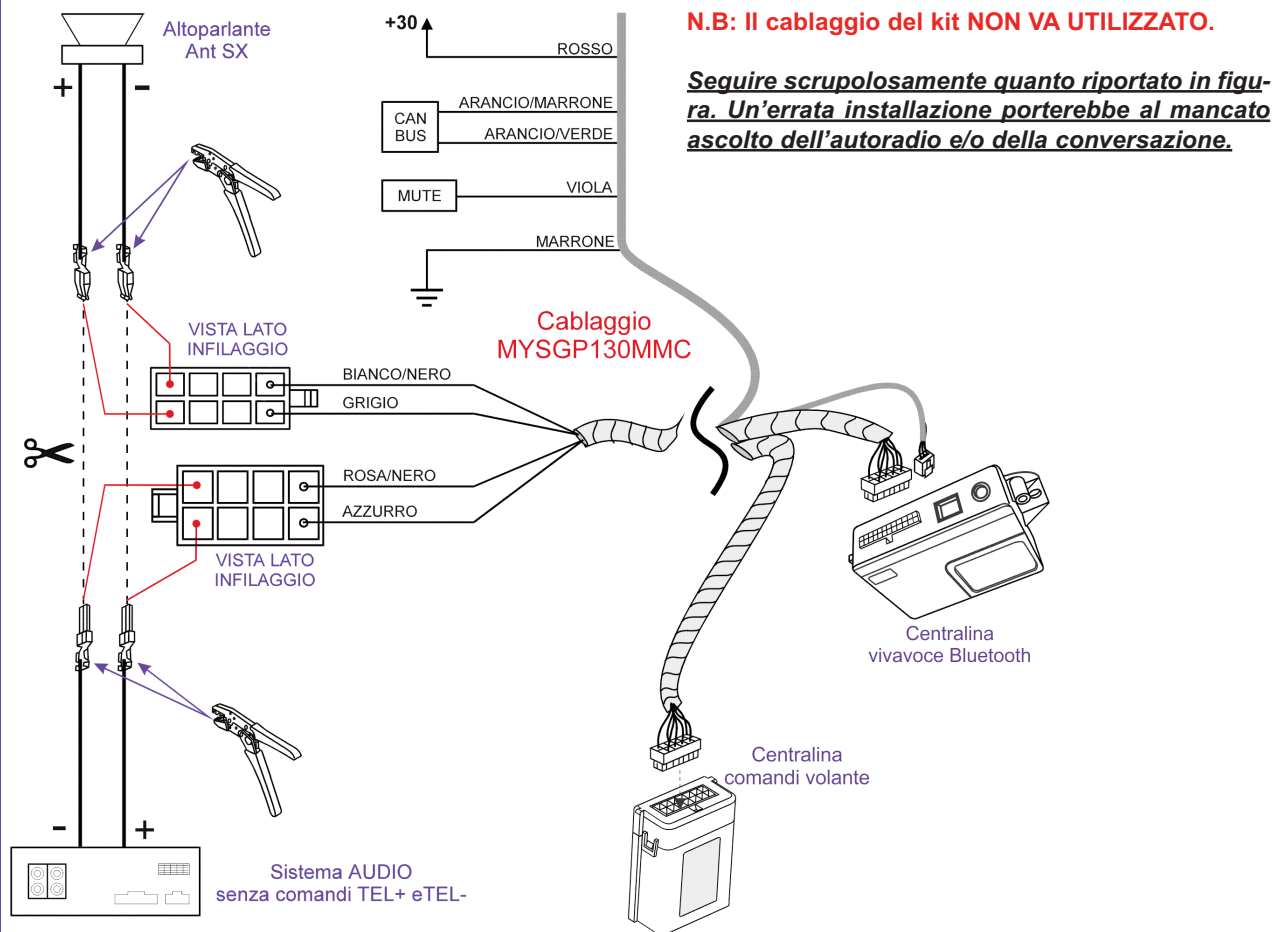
Altoparlante
Ant SX

+ -

+30

ROSSO

CAN BUS

ARANCIO/MARRONE

ARANCIO/VERDE

MUTE

VIOLA

MARRONE

N.B: Il cablaggio del kit NON VA UTILIZZATO.

Seguire scrupolosamente quanto riportato in figura. Un'errata installazione porterebbe al mancato ascolto dell'autoradio e/o della conversazione.

VISTA LATO INFILAGGIO

Cablaggio MYSGP130MMC

BIANCO/NERO

GRIGIO

ROSA/NERO

AZZURRO

VISTA LATO INFILAGGIO

Centralina vivavoce Bluetooth

Centralina comandi volante

- +

Sistema AUDIO senza comandi TEL+ eTEL-